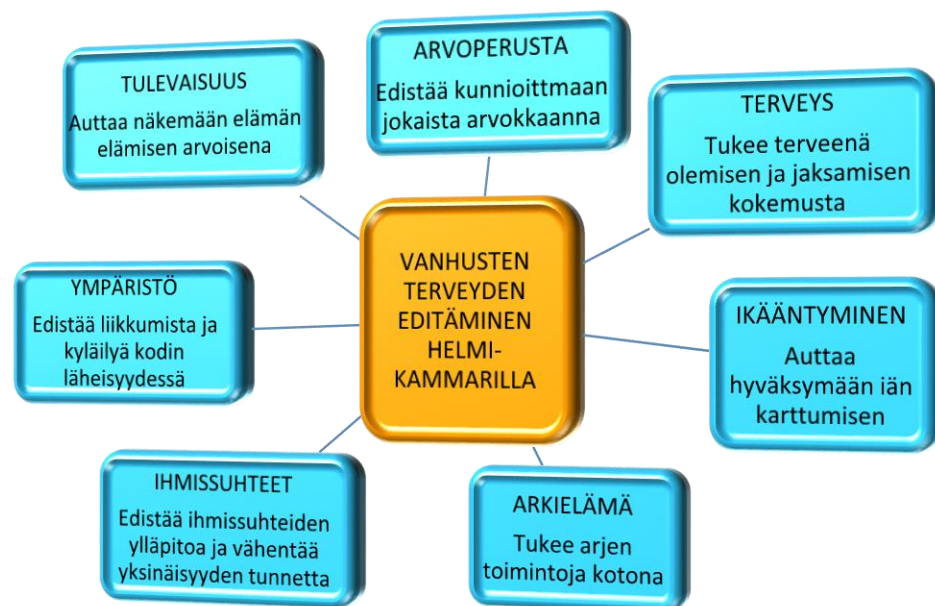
TULEVAISUUS
Auttaa näkemään elämän elämisen arvoisena

ARVOPERUSTA
Edistää kunnioittmaan jokaista arvokkaanna

TERVEYS
Tukee terveenä olemisen ja jaksamisen kokemusta

VANHUSTEN TERVEYDEN EDITÄMINEN HELMI-KAMMARILLA

YMPÄRISTÖ
Edistää liikkumista ja kyläilyä kodin läheisyydessä

IKÄÄNTYMINEN
Auttaa hyväksymään iän karttumisen

IHMISSUHTEET
Edistää ihmissuhteiden ylläpitoa ja vähentää yksinäisyyden tunnetta

ARKIELÄMÄ
Tukee arjen toimintoja kotona